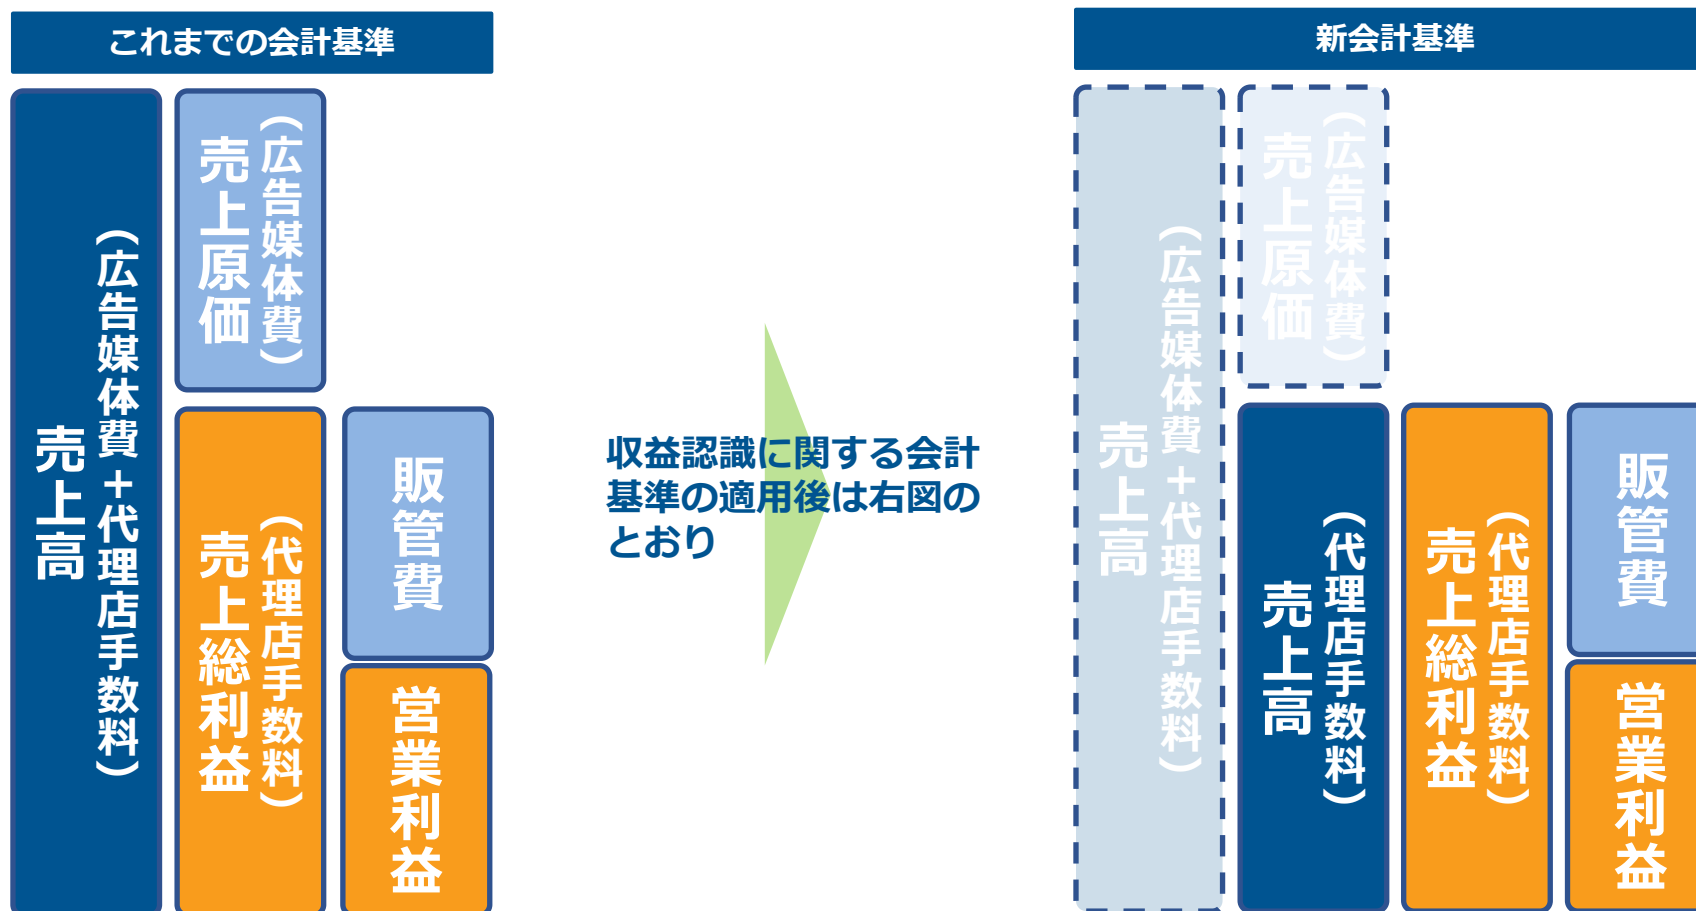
これまでの会計基準

売上高
（広告媒体費＋代理店手数料）

売上原価
（広告媒体費）

売上総利益
（代理店手数料）

販管費

営業利益

収益認識に関する会計基準の適用後は右図のとおり

新会計基準

売上高
（広告媒体費＋代理店手数料）

売上原価
（広告媒体費）

売上高
（代理店手数料）

売上総利益
（代理店手数料）

販管費

営業利益